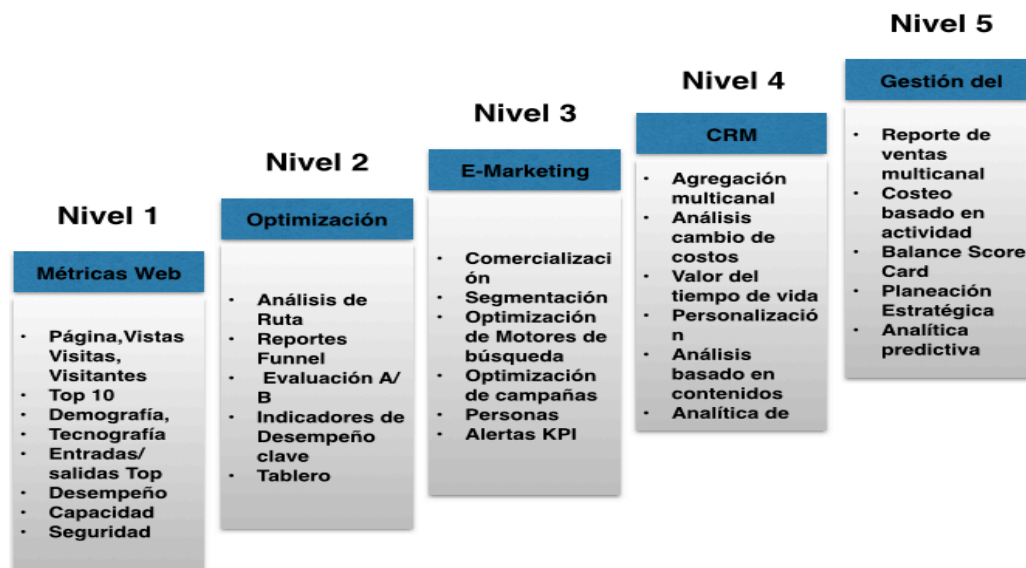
Nivel 1

Métricas Web

- Página,Vistas Visitas, Visitantes
- Top 10
- Demografía,
- Tecnografía
- Entradas/ salidas Top
- Desempeño
- Capacidad
- Seguridad

Nivel 2

Optimización

- Análisis de Ruta
- Reportes Funnel
- Evaluación A/ B
- Indicadores de Desempeño clave
- Tablero

Nivel 3

E-Marketing

- Comercialización
- Segmentación
- Optimización de Motores de búsqueda
- Optimización de campañas
- Personas
- Alertas KPI

Nivel 4

CRM

- Agregación multicanal
- Análisis cambio de costos
- Valor del tiempo de vida
- Personalización
- Análisis basado en contenidos
- Analítica de

Nivel 5

Gestión del

- Reporte de ventas multicanal
- Costeo basado en actividad
- Balance Score Card
- Planeación Estratégica
- Analítica predictiva